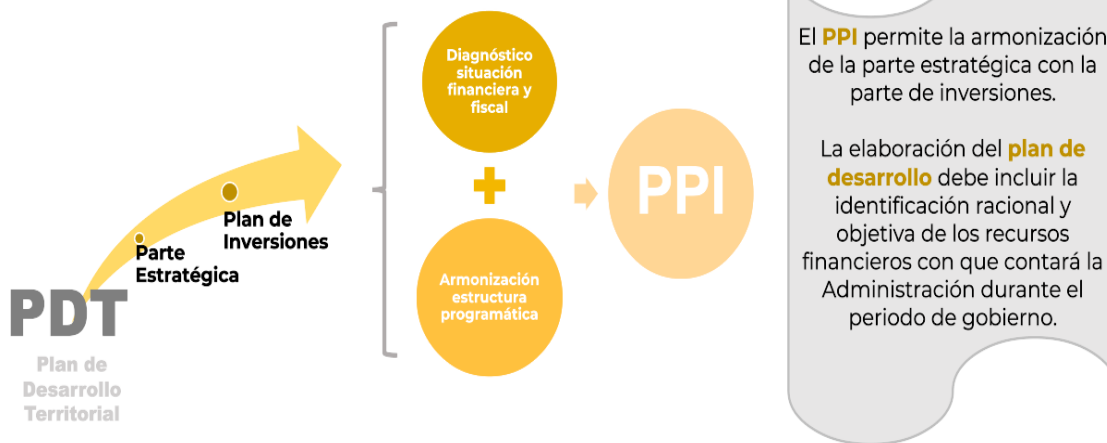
PDT

Plan de Desarrollo Territorial

Parte Estratégica

Plan de Inversiones

Diagnóstico situación financiera y fiscal

+

Armonización estructura programática

PPI

El PPI permite la armonización de la parte estratégica con la parte de inversiones.

La elaboración del plan de desarrollo debe incluir la identificación racional y objetiva de los recursos financieros con que contará la Administración durante el periodo de gobierno.